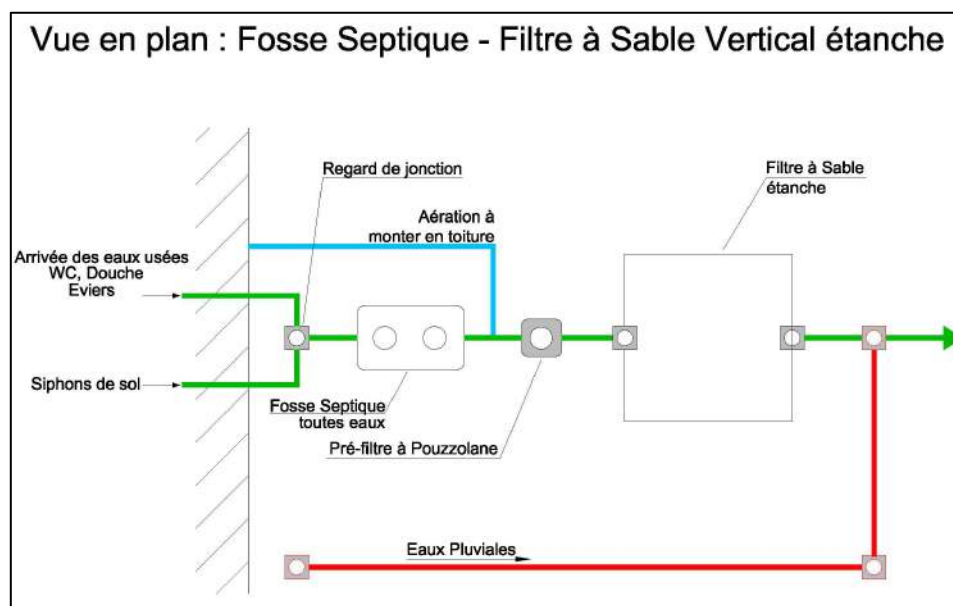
Vue en plan : Fosse Septique - Filtre à Sable Vertical étanche

Regard de jonction

Filtre à Sable étanche

Aération à monter en toiture

Arrivée des eaux usées WC, Douche Eviers

Siphons de sol

Fosse Septique toutes eaux

Pré-filtre à Pouzzolane

Eaux Pluviales